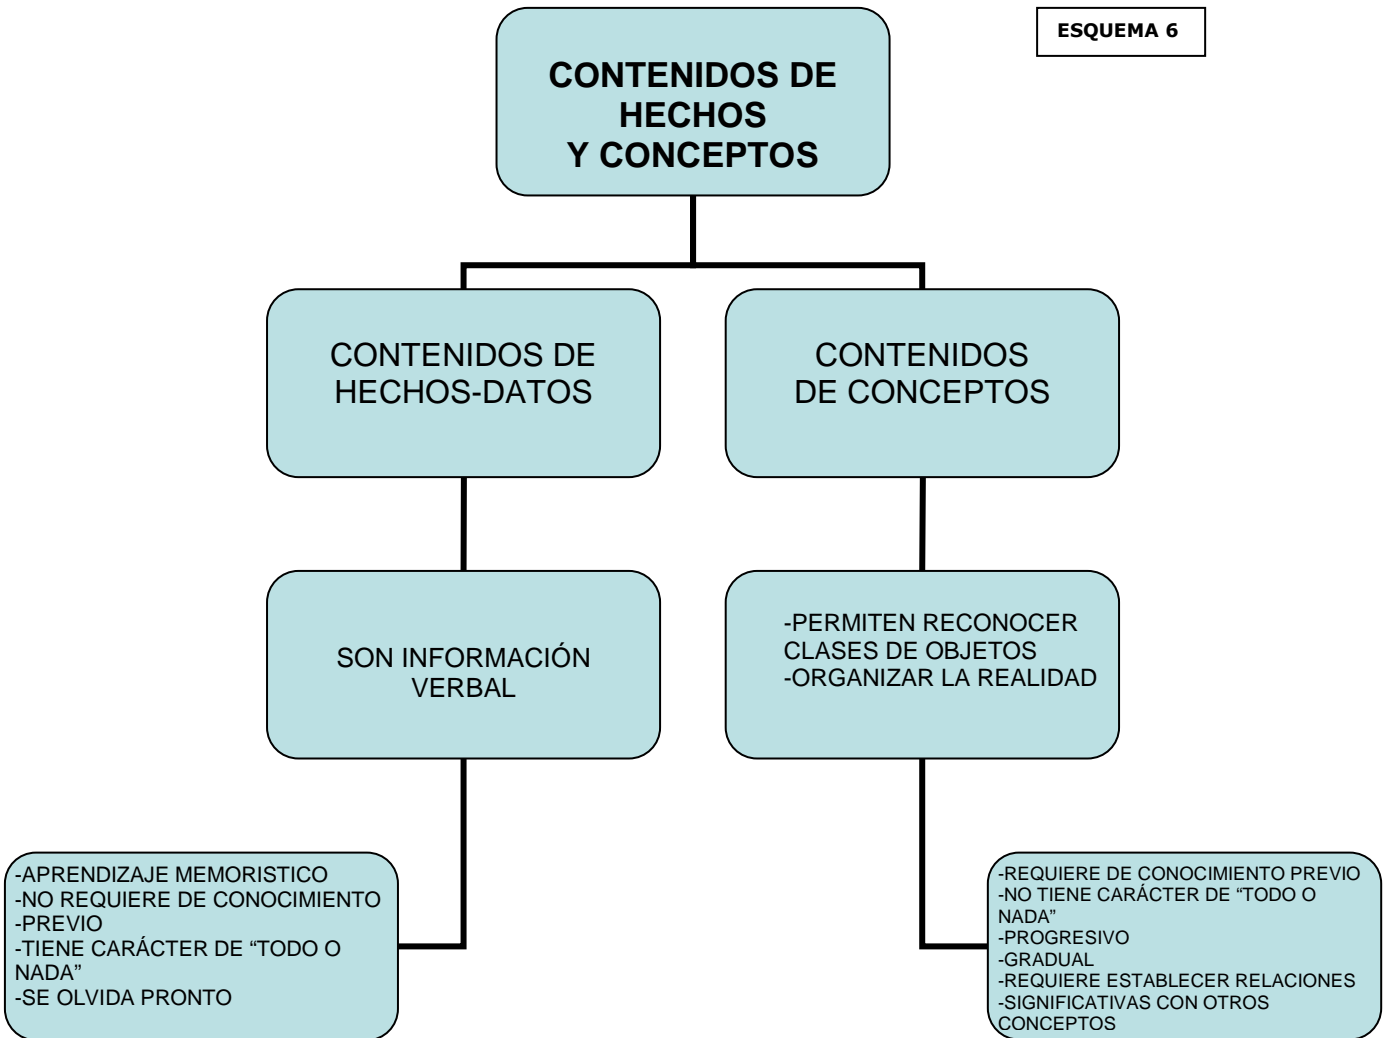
ESQUEMA 6

CONTENIDOS DE HECHOS Y CONCEPTOS

CONTENIDOS DE HECHOS-DATOS

CONTENIDOS DE CONCEPTOS

SON INFORMACIÓN VERBAL

-PERMITEN RECONOCER CLASES DE OBJETOS
-ORGANIZAR LA REALIDAD

-APRENDIZAJE MEMORISTICO
-NO REQUIERE DE CONOCIMIENTO
-PREVIO
-TIENE CARÁCTER DE “TODO O NADA”
-SE OLVIDA PRONTO

-REQUIERE DE CONOCIMIENTO PREVIO
-NO TIENE CARÁCTER DE “TODO O NADA”
-PROGRESIVO
-GRADUAL
-REQUIERE ESTABLECER RELACIONES
-SIGNIFICATIVAS CON OTROS CONCEPTOS